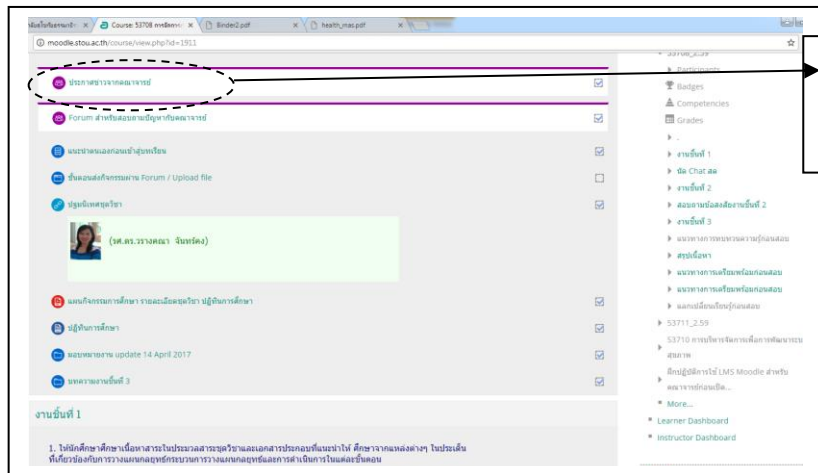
หน้าเว็บ x | Course: 53708 การจัดการ x | Binder2.pdf x | health_mas.pdf x

moodle.stou.ac.th/course/view.php?id=1911

ประกาศข่าวจากคณาจารย์

Forum สำหรับสอบถามปัญหากับคณาจารย์

แนะนำตนเองก่อนเข้าสู่บทเรียน

ขั้นตอนส่งกิจกรรมผ่าน Forum / Upload file

ปฐมนิเทศชุดวิชา

(รศ.ดร.วรางคณา จันทร์คง)

แผนกิจกรรมการศึกษา รายละเอียดชุดวิชา ปฏิทินการศึกษา

ปฏิทินการศึกษา

มอบหมายงาน update 14 April 2017

บทความงานชิ้นที่ 3

งานชิ้นที่ 1

1. ให้นักศึกษาศึกษาเนื้อหาสาระในประมวลสาระชุดวิชาและเอกสารประกอบที่แนะนำให้ ศึกษาจากแหล่งต่างๆ ในประเด็นที่เกี่ยวข้องกับการวางแผนกลยุทธ์กระบวนการวางแผนกลยุทธ์และการดำเนินการในแต่ละขั้นตอน

53708_2.59
Participants
Badges
Competencies
Grades
งานชิ้นที่ 1
นัด Chat สด
งานชิ้นที่ 2
สอบถามข้อสงสัยงานชิ้นที่ 2
งานชิ้นที่ 3
แนวทางการทบทวนความรู้ก่อนสอบ
สรุปเนื้อหา
แนวทางการเตรียมพร้อมก่อนสอบ
แนวทางการเตรียมพร้อมก่อนสอบ
แลกเปลี่ยนเรียนรู้ก่อนสอบ
53711_2.59
53710 การบริหารจัดการเพื่อการพัฒนาระบบสุขภาพ
ฝึกปฏิบัติการใช้ LMS Moodle สำหรับคณาจารย์ก่อนเปิด...
More...
Learner Dashboard
Instructor Dashboard